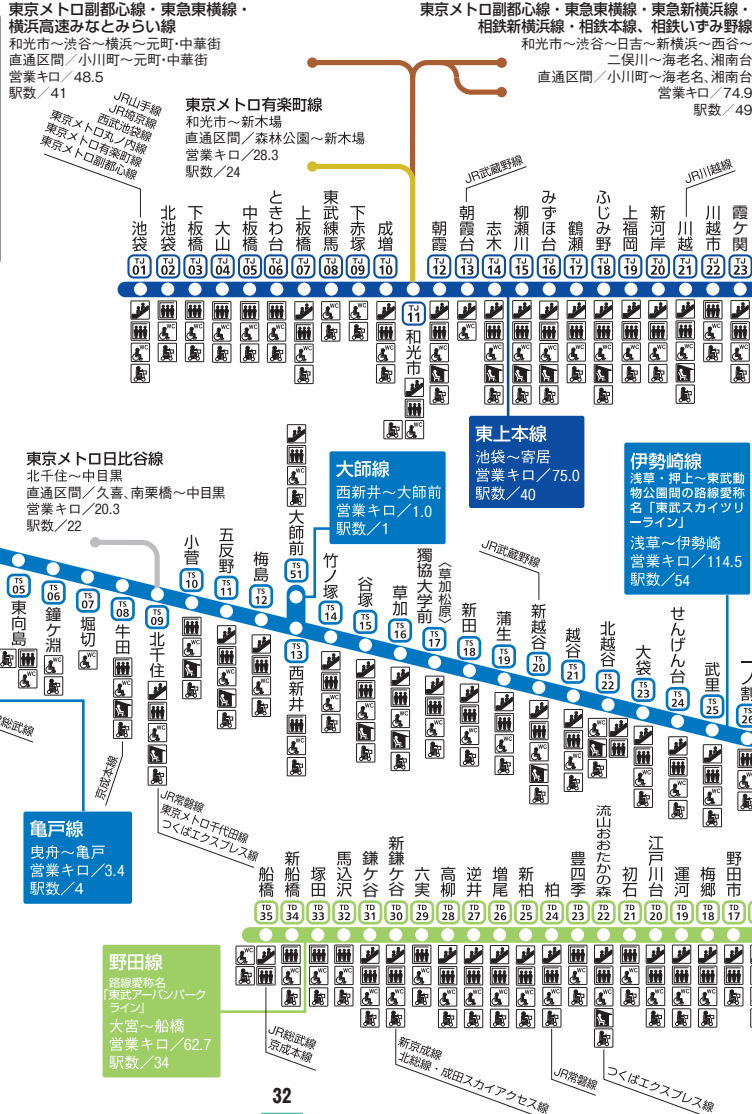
東京メトロ副都心線・東急東横線・横浜高速みなとみらい線
和光市～渋谷～横浜～元町・中華街
直通区間／小川町～元町・中華街
営業キロ／48.5
駅数／41

東京メトロ副都心線・東急東横線・東急新横浜線・相鉄新横浜線・相鉄本線、相鉄いずみ野線
和光市～渋谷～日吉～新横浜～西谷～二俣川～海老名、湘南台
直通区間／小川町～海老名、湘南台
営業キロ／74.9
駅数／49

JR山手線
JR埼京線
西武池袋線
東京メトロ丸ノ内線
東京メトロ有楽町線
東京メトロ副都心線

東京メトロ有楽町線
和光市～新木場
直通区間／森林公園～新木場
営業キロ／28.3
駅数／24

JR武蔵野線
JR川越線

池袋 TJ 01
北池袋 TJ 02
下板橋 TJ 03
大山 TJ 04
中板橋 TJ 05
ときわ台 TJ 06
上板橋 TJ 07
東武練馬 TJ 08
下赤塚 TJ 09
成増 TJ 10
和光市 TJ 11
朝霞 TJ 12
朝霞台 TJ 13
志木 TJ 14
柳瀬川 TJ 15
みずほ台 TJ 16
鶴瀬 TJ 17
ふじみ野 TJ 18
上福岡 TJ 19
新河岸 TJ 20
川越 TJ 21
川越市 TJ 22
霞ケ関 TJ 23

東上本線
池袋～寄居
営業キロ／75.0
駅数／40

東京メトロ日比谷線
北千住～中目黒
直通区間／久喜、南栗橋～中目黒
営業キロ／20.3
駅数／22

大師線
西新井～大師前
営業キロ／1.0
駅数／1

伊勢崎線
浅草・押上～東武動物公園間の路線愛称名「東武スカイツリーライン」
浅草～伊勢崎
営業キロ／114.5
駅数／54

JR武蔵野線

東向島 TS 05
鐘ケ淵 TS 06
堀切 TS 07
牛田 TS 08
北千住 TS 09
小菅 TS 10
五反野 TS 11
梅島 TS 12
西新井 TS 13
大師前 TS 51
竹ノ塚 TS 14
谷塚 TS 15
草加 TS 16
獨協大学前〈草加松原〉 TS 17
新田 TS 18
蒲生 TS 19
新越谷 TS 20
越谷 TS 21
北越谷 TS 22
大袋 TS 23
せんげん台 TS 24
武里 TS 25
一ノ割 TS 26

総武線
京成本線

亀戸線
曳舟～亀戸
営業キロ／3.4
駅数／4

JR常磐線
東京メトロ千代田線
つくばエクスプレス線

船橋 TD 35
新船橋 TD 34
塚田 TD 33
馬込沢 TD 32
鎌ケ谷 TD 31
新鎌ケ谷 TD 30
六実 TD 29
高柳 TD 28
逆井 TD 27
増尾 TD 26
新柏 TD 25
柏 TD 24
豊四季 TD 23
流山おおたかの森 TD 22
初石 TD 21
江戸川台 TD 20
運河 TD 19
梅郷 TD 18
野田市 TD 17

野田線
路線愛称名「東武アーバンパークライン」
大宮～船橋
営業キロ／62.7
駅数／34

JR総武線
京成本線
新京成線
北総線・成田スカイアクセス線
JR常磐線
つくばエクスプレス線

32